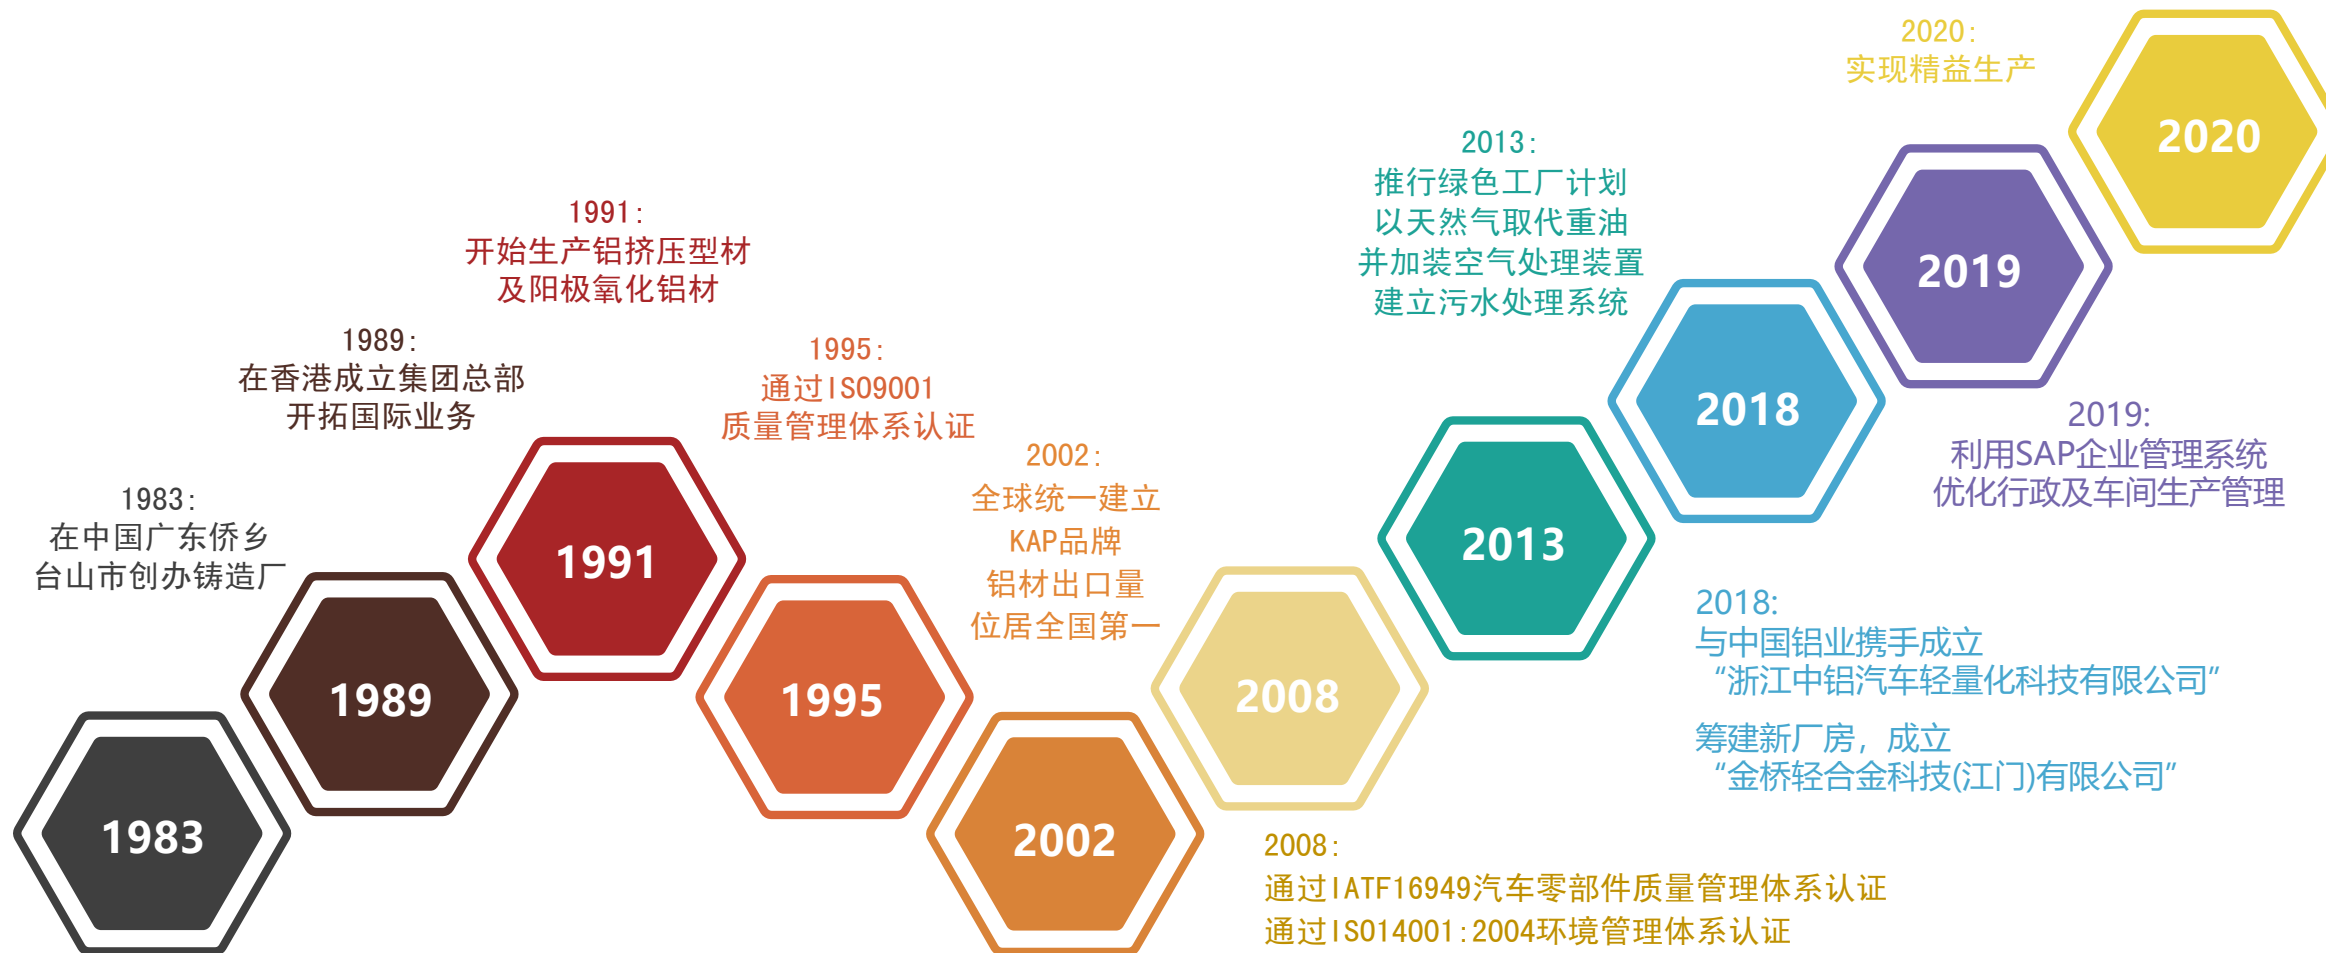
2020:
实现精益生产

2020

2013:
推行绿色工厂计划
以天然气取代重油
并加装空气处理装置
建立污水处理系统

2019

1991:
开始生产铝挤压型材
及阳极氧化铝材

2018

1989:
在香港成立集团总部
开拓国际业务

1995:
通过IS09001
质量管理体系认证

2019:
利用SAP企业管理系统
优化行政及车间生产管理

2002:
全球统一建立
KAP品牌
铝材出口量
位居全国第一

2013

1983:
在中国广东侨乡
台山市创办铸造厂

1991

2018:
与中国铝业携手成立
“浙江中铝汽车轻量化科技有限公司”

1989

1995

2008

筹建新厂房，成立
“金桥轻合金科技(江门)有限公司”

1983

2002

2008:
通过IATF16949汽车零部件质量管理体系认证
通过IS014001:2004环境管理体系认证